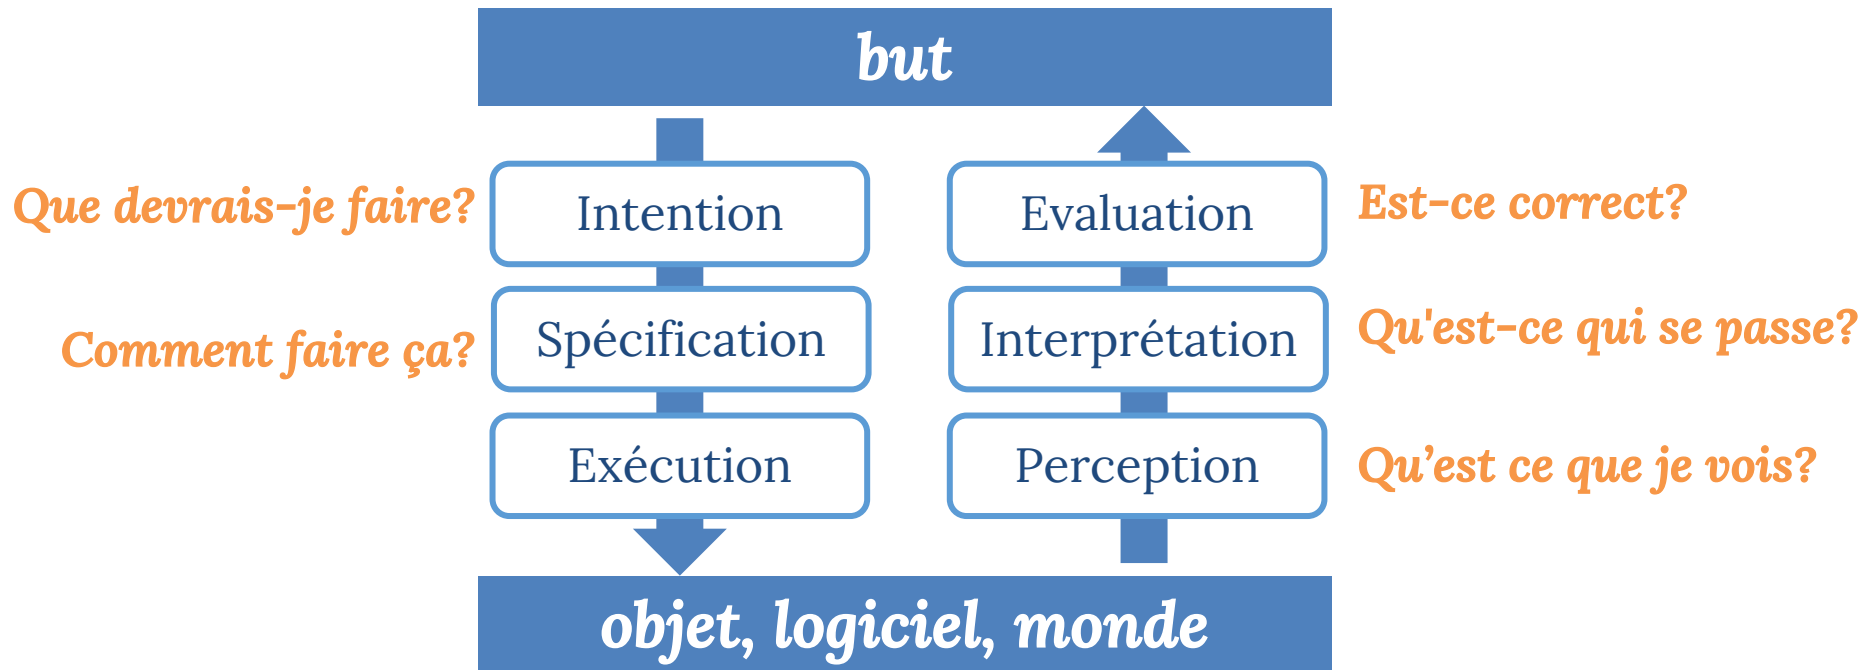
but

Que devrais-je faire?

Intention

Evaluation

Est-ce correct?

Comment faire ça?

Spécification

Interprétation

Qu'est-ce qui se passe?

Exécution

Perception

Qu’est ce que je vois?

objet, logiciel, monde